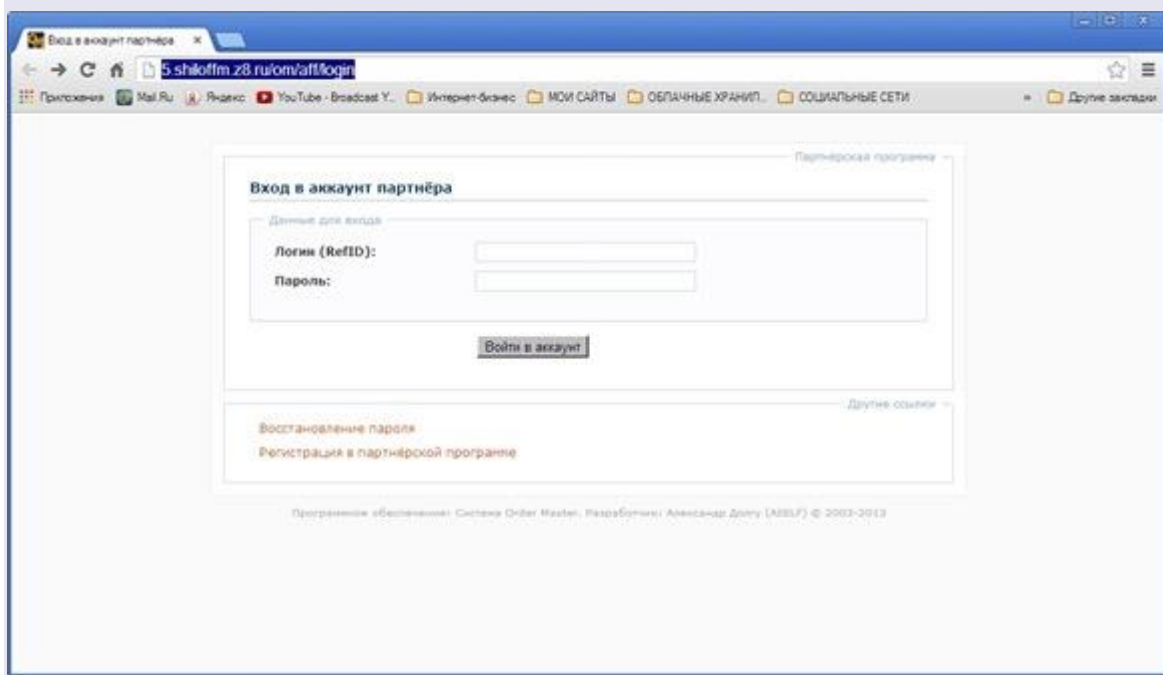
Вход в аккаунт партнёра ×

5.shiloffm.z8.ru/om/aff/login

Приложения Mail.Ru Яндекс YouTube - Broadcast Y... Интернет-бизнес МОИ САЙТЫ ОБЛАЧНЫЕ ХРАНИЛ... СОЦИАЛЬНЫЕ СЕТИ » Другие закладки

Партнёрская программа

Вход в аккаунт партнёра

Данные для входа

Логин (RefID):

Пароль:

Войти в аккаунт

Другие ссылки

Восстановление пароля

Регистрация в партнёрской программе

Программное обеспечение: Система Order Master. Разработчик: Александр Долгу (ADELF) © 2003-2013